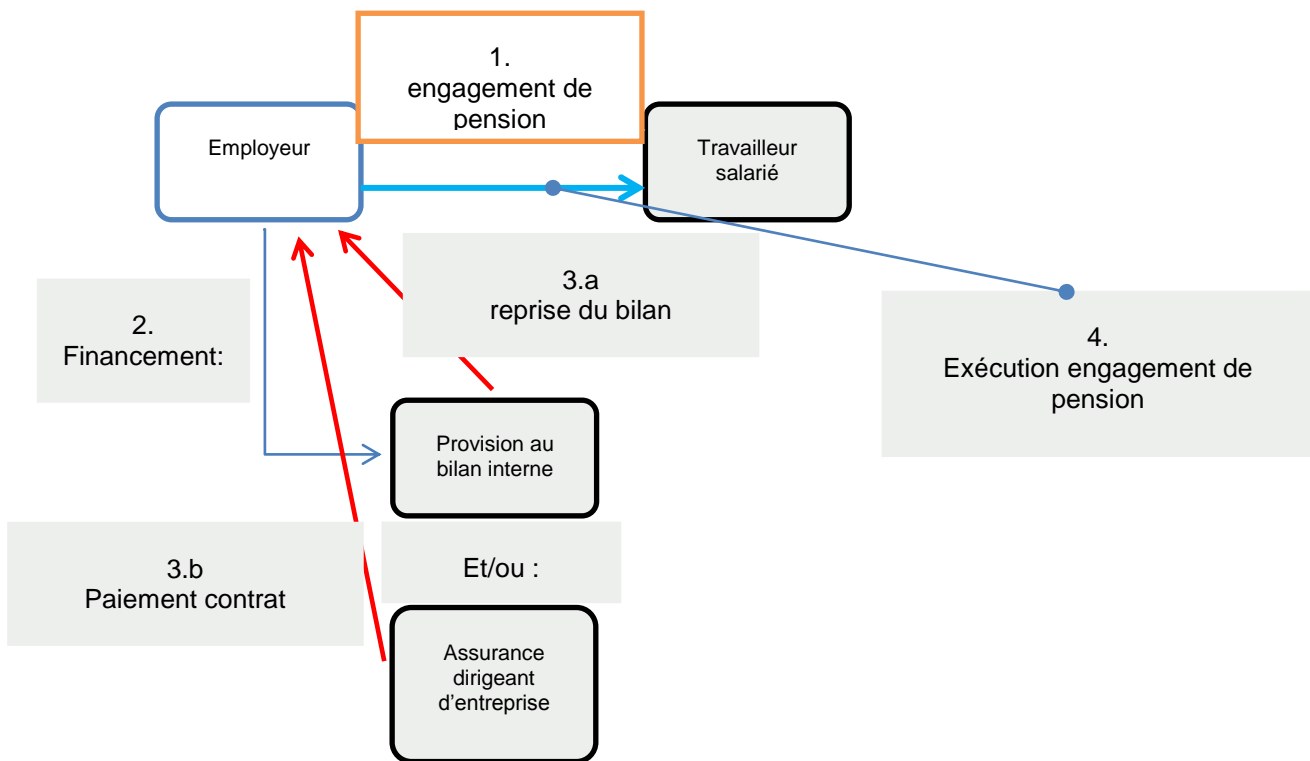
1.
engagement de pension

Employeur

Travailleur salarié

3.a
reprise du bilan

2.
Financement:

4.
Exécution engagement de pension

Provision au bilan interne

3.b
Paiement contrat

Et/ou :

Assurance dirigeant d’entreprise